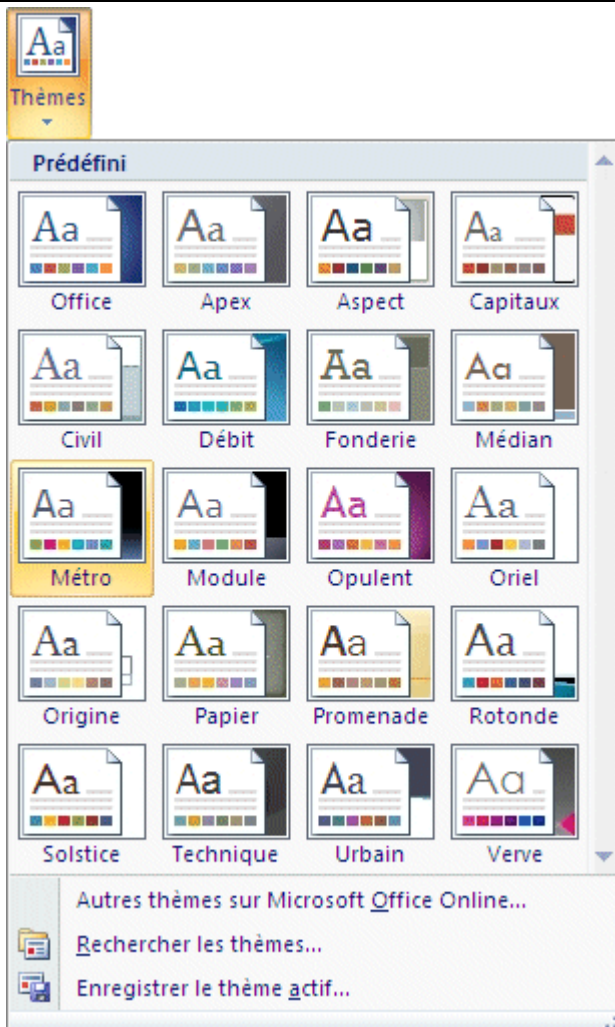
Aa
Thèmes

Prédéfini

| Aa | Aa | Aa | Aa |
|---|---|---|---|
| Office | Apex | Aspect | Capitaux |
| Aa | Aa | Aa | Aa |
| Civil | Débit | Fonderie | Médian |
| Aa | Aa | Aa | Aa |
| Métro | Module | Opulent | Oriel |
| Aa | Aa | Aa | Aa |
| Origine | Papier | Promenade | Rotonde |
| Aa | Aa | Aa | Aa |
| Solstice | Technique | Urbain | Verve |

Autres thèmes sur Microsoft Office Online...
Rechercher les thèmes...
Enregistrer le thème actif...